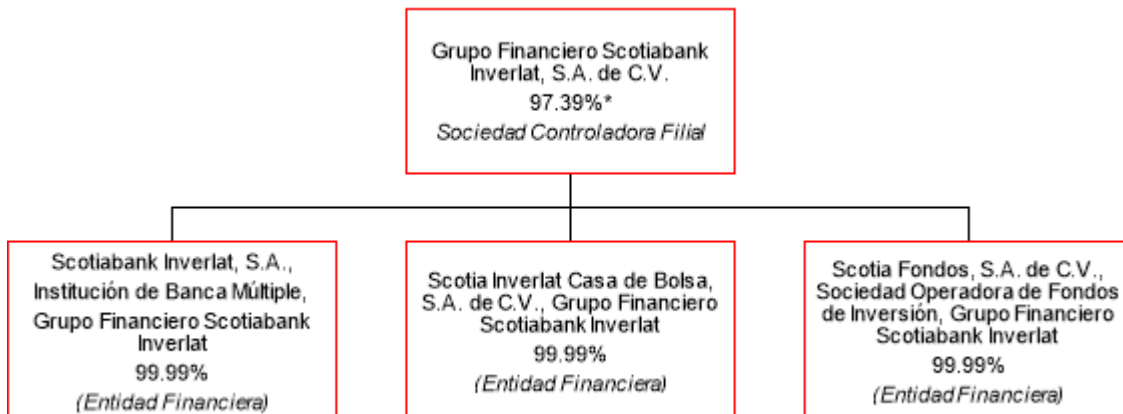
Grupo Financiero Scotiabank Inverlat, S.A. de C.V.
97.39%*
Sociedad Controladora Filial

Scotiabank Inverlat, S.A., Institución de Banca Múltiple, Grupo Financiero Scotiabank Inverlat
99.99%
(Entidad Financiera)

Scotia Inverlat Casa de Bolsa, S.A. de C.V., Grupo Financiero Scotiabank Inverlat
99.99%
(Entidad Financiera)

Scotia Fondos, S.A. de C.V., Sociedad Operadora de Fondos de Inversión, Grupo Financiero Scotiabank Inverlat
99.99%
(Entidad Financiera)